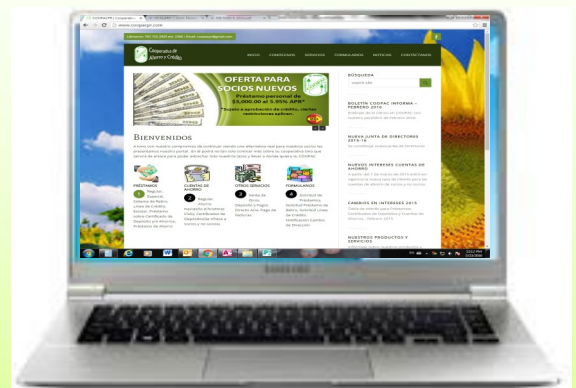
www.coopacpr.com

Cooperativa de Ahorro y Crédito

INICIO CONÓCENOS SERVICIOS FORMULARIOS NOTICIAS CONTÁCTANOS

OFERTA PARA SOCIOS NUEVOS
Préstamo personal de $3,000.00 al 5.95% APR*
*Sujeto a aprobación de crédito, ciertas restricciones aplican.

Bienvenidos

PRÉSTAMOS
CUENTAS DE AHORRO
OTROS SERVICIOS
FORMULARIOS

BÚSQUEDA
search site

BOLETÍN COOPAC INFORMA – FEBRERO 2016

NUEVA JUNTA DE DIRECTORES 2015-16

NUEVOS INTERESES CUENTAS DE AHORRO

CAMBIOS EN INTERESES 2015

NUESTROS PRODUCTOS Y SERVICIOS

SAMSUNG